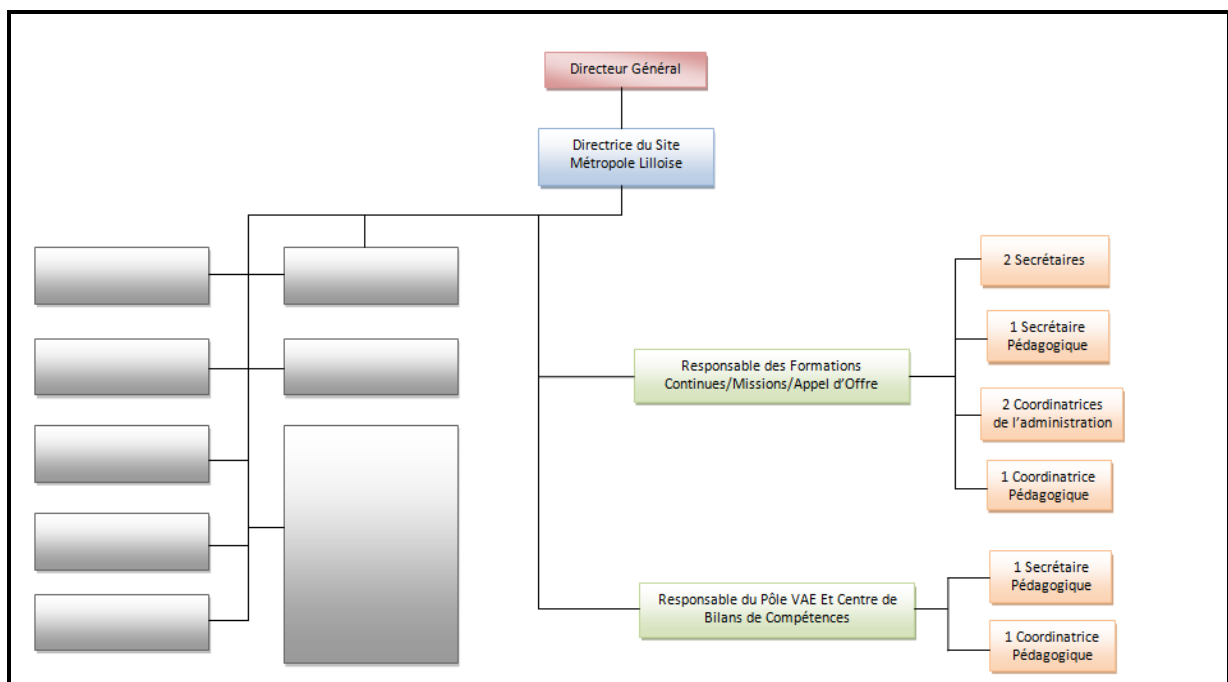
Directeur Général

Directrice du Site Métropole Lilloise

Responsable des Formations Continues/Missions/Appel d'Offre

2 Secrétaires

1 Secrétaire Pédagogique

2 Coordinatrices de l'administration

1 Coordinatrice Pédagogique

Responsable du Pôle VAE Et Centre de Bilans de Compétences

1 Secrétaire Pédagogique

1 Coordinatrice Pédagogique